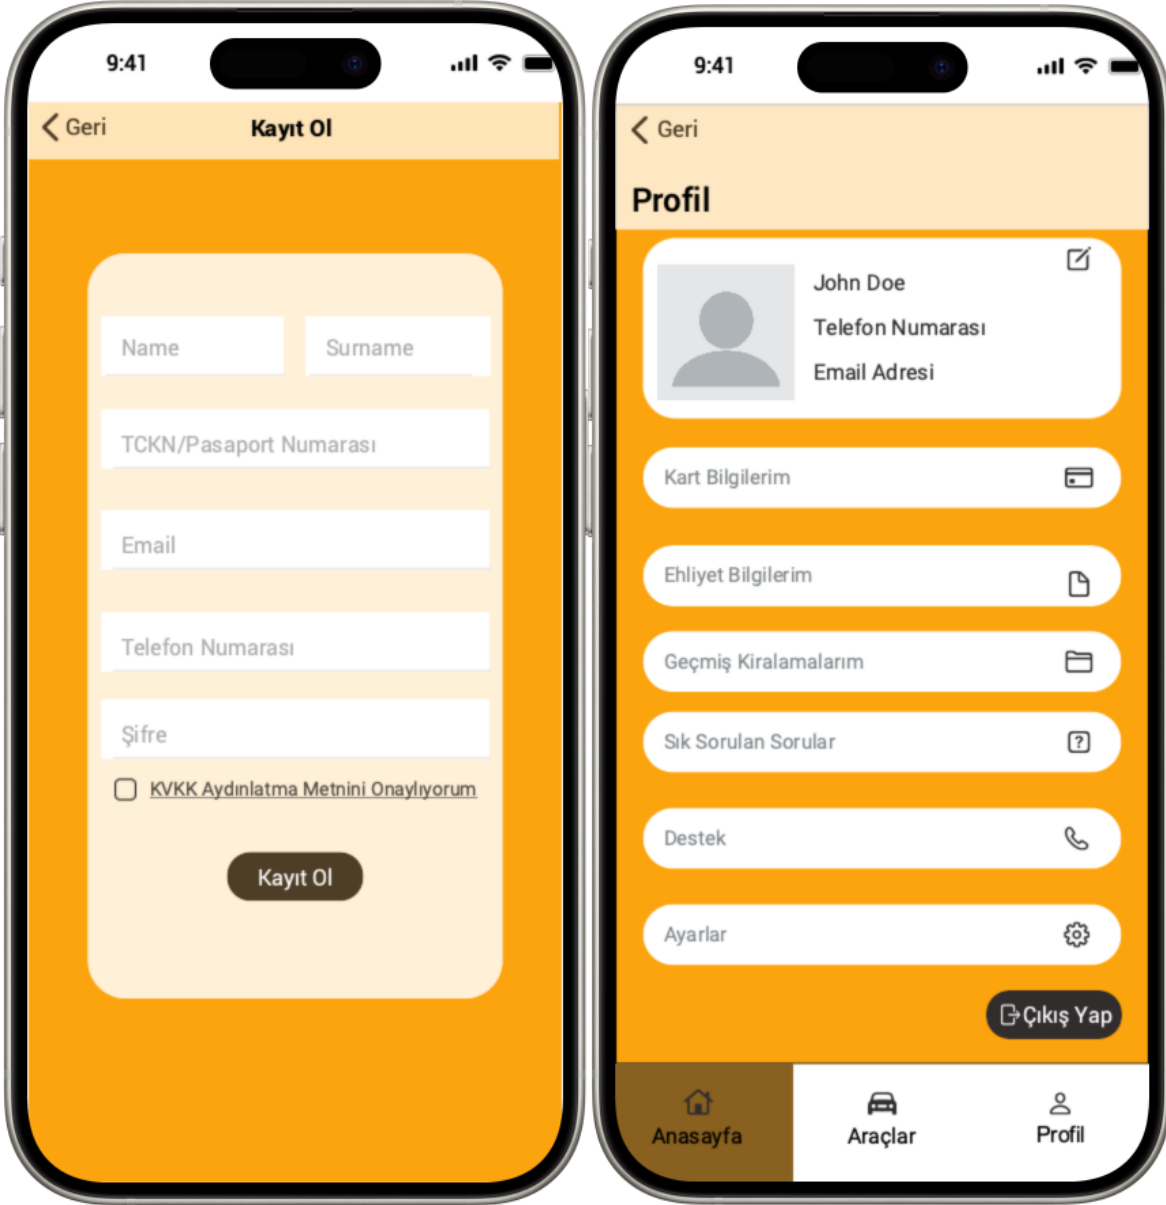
9:41

Geri

Kayıt Ol

Name

Surname

TCKN/Pasaport Numarası

Email

Telefon Numarası

Şifre

KVKK Aydınlatma Metnini Onaylıyorum

Kayıt Ol

9:41

Geri

Profil

John Doe

Telefon Numarası

Email Adresi

Kart Bilgilerim

Ehliyet Bilgilerim

Geçmiş Kiralamalarım

Sık Sorulan Sorular

Destek

Ayarlar

Çıkış Yap

Anasayfa

Araçlar

Profil